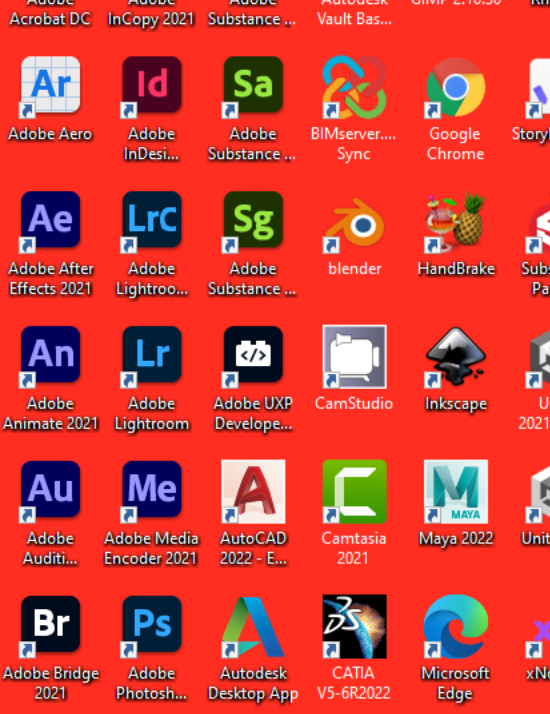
Adobe Acrobat DC
Adobe InCopy 2021
Adobe Substance ...
Autodesk Vault Bas...
GIMP 2.10.30
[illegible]

Ar
Adobe Aero
Id
Adobe InDesi...
Sa
Adobe Substance ...
BIMserver.... Sync
Google Chrome
Storyl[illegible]

Ae
Adobe After Effects 2021
LrC
Adobe Lightroo...
Sg
Adobe Substance ...
blender
HandBrake
Subs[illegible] Pa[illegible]

An
Adobe Animate 2021
Lr
Adobe Lightroom
Adobe UXP Develope...
CamStudio
Inkscape
U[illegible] 2021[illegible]

Au
Adobe Auditi...
Me
Adobe Media Encoder 2021
AutoCAD 2022 - E...
Camtasia 2021
MAYA
Maya 2022
Unit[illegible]

Br
Adobe Bridge 2021
Ps
Adobe Photosh...
Autodesk Desktop App
CATIA V5-6R2022
Microsoft Edge
xN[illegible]